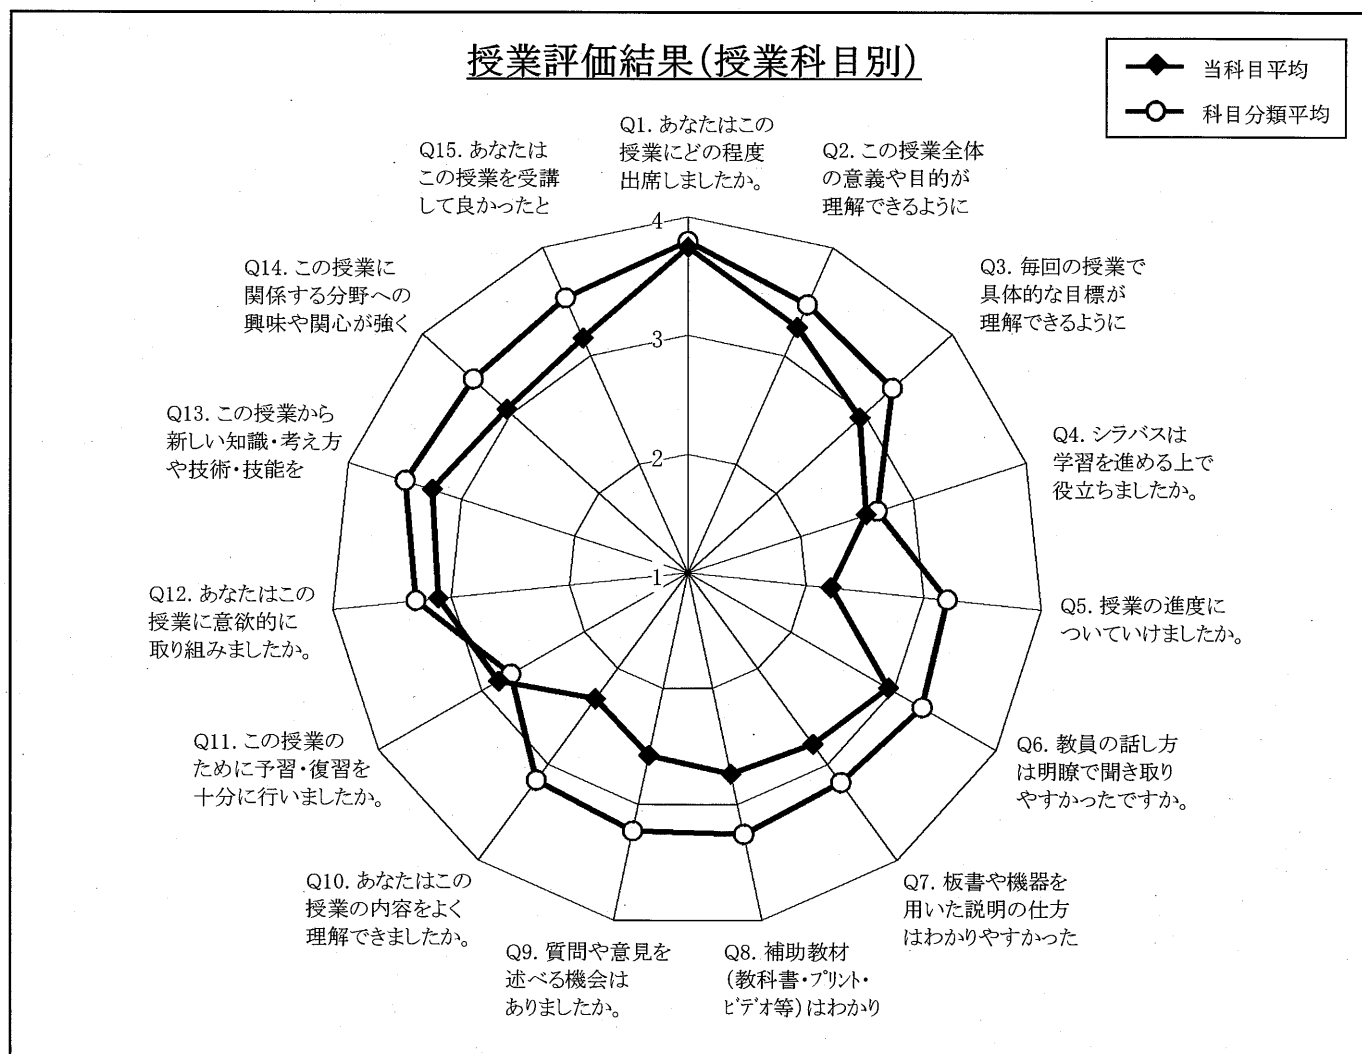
授業評価結果(授業科目別)

当科目平均
科目分類平均

Q1. あなたはこの授業にどの程度出席しましたか。

Q2. この授業全体の意義や目的が理解できるように

Q3. 毎回の授業で具体的な目標が理解できるように

Q4. シラバスは学習を進める上で役立ちましたか。

Q5. 授業の進度についていけましたか。

Q6. 教員の話し方は明瞭で聞き取りやすかったですか。

Q7. 板書や機器を用いた説明の仕方はわかりやすかった

Q8. 補助教材(教科書・プリント・ビデオ等)はわかり

Q9. 質問や意見を述べる機会はありましたか。

Q10. あなたはこの授業の内容をよく理解できましたか。

Q11. この授業のために予習・復習を十分に行いましたか。

Q12. あなたはこの授業に意欲的に取り組みましたか。

Q13. この授業から新しい知識・考え方や技術・技能を

Q14. この授業に関係する分野への興味や関心が強く

Q15. あなたはこの授業を受講して良かったと

4
3
2
1